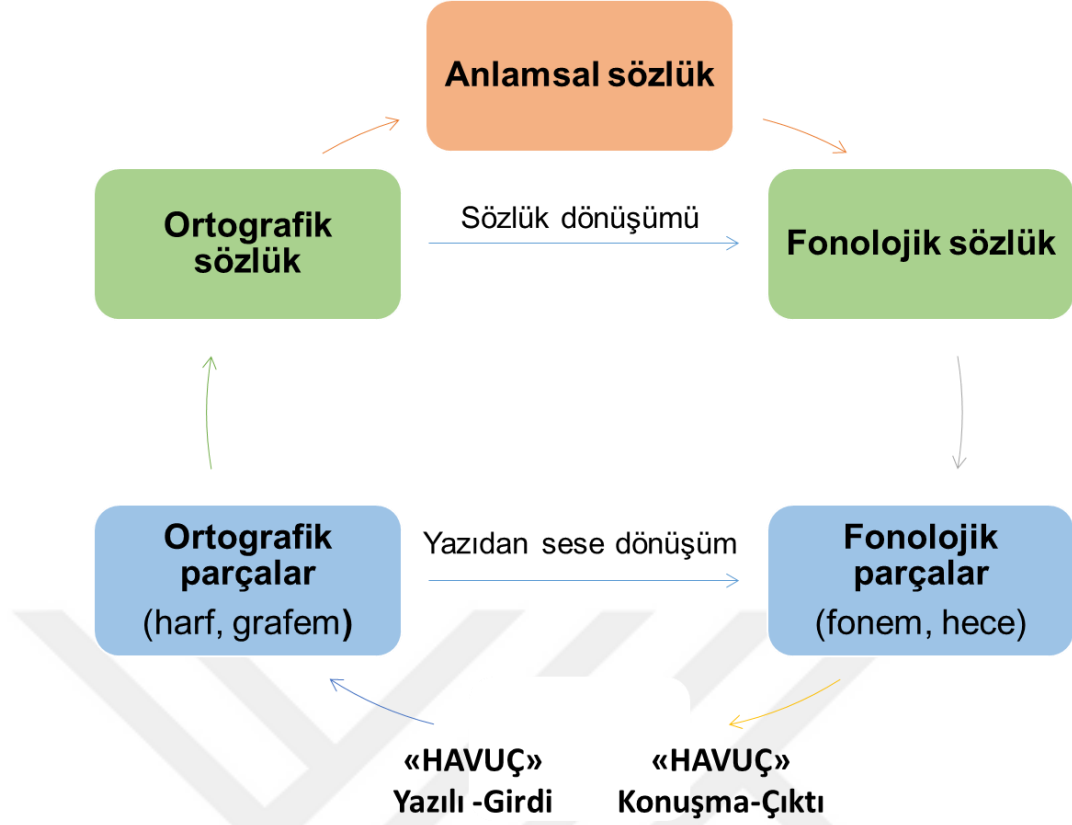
Anlamsal sözlük

Ortografik sözlük

Sözlük dönüşümü

Fonolojik sözlük

Ortografik parçalar
(harf, grafem)

Yazıdan sese dönüşüm

Fonolojik parçalar
(fonem, hece)

«HAVUÇ»
Yazılı -Girdi

«HAVUÇ»
Konuşma-Çıktı